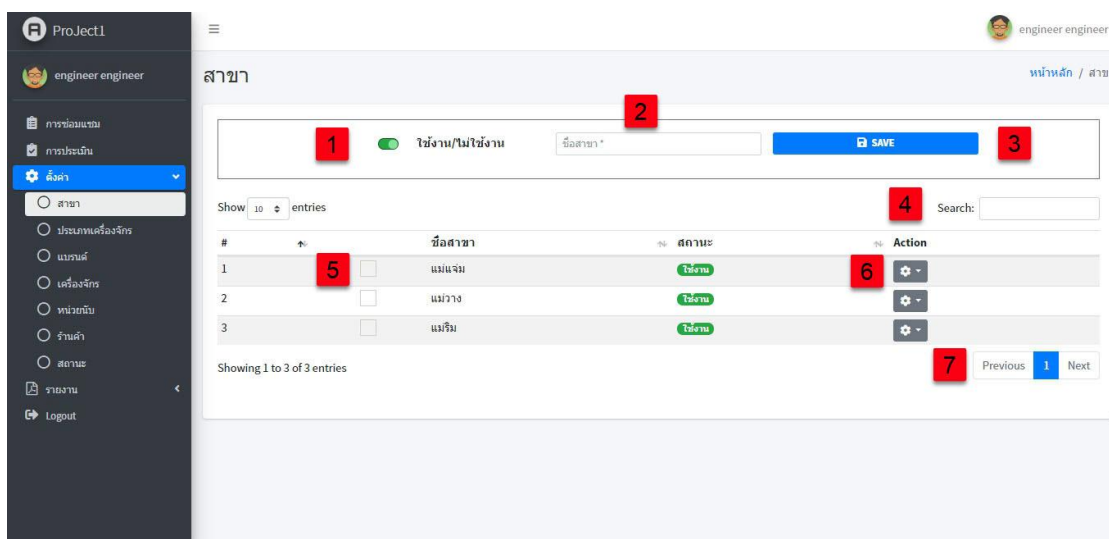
ProJect1

engineer engineer

การซ่อมแซม
การประเมิน
ตั้งค่า
สาขา
ประเภทเครื่องจักร
แบรนด์
เครื่องจักร
หน่วยนับ
ร้านค้า
สถานะ
รายงาน
Logout

≡

engineer engineer

สาขา

หน้าหลัก / สาข

1

ใช้งาน/ไม่ใช้งาน

2

ชื่อสาขา*

SAVE

3

Show 10 entries

4

Search:

| # | | ชื่อสาขา | สถานะ | Action |
|---|---|---|---|---|
| 1 | 5 | แม่แจ่ม | ใช้งาน | 6 |
| 2 | | แม่วาง | ใช้งาน | |
| 3 | | แม่ริม | ใช้งาน | |

Showing 1 to 3 of 3 entries

7

Previous 1 Next